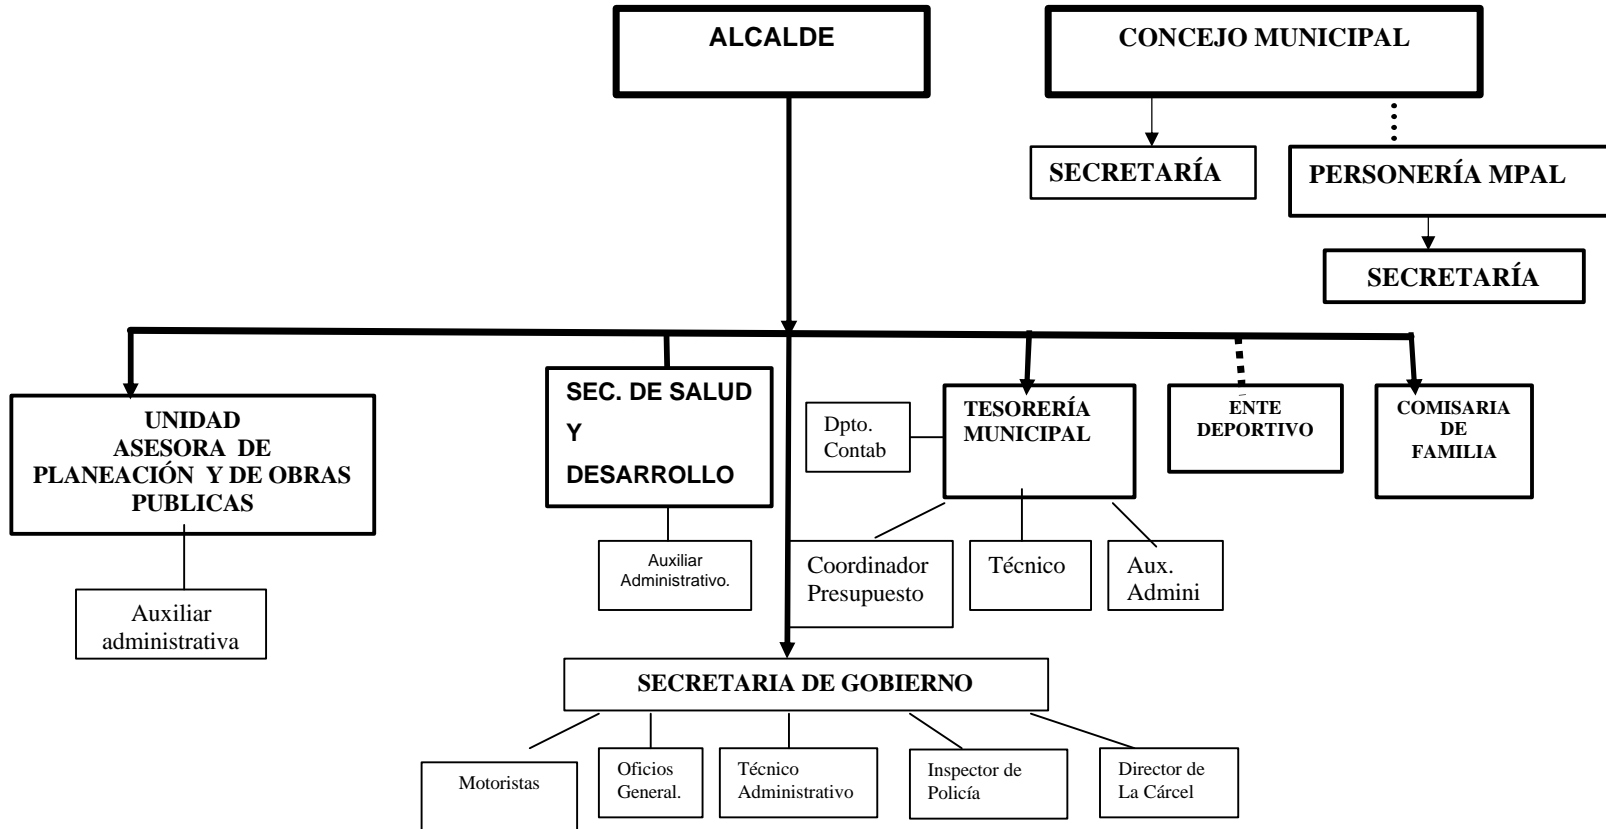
ALCALDE

CONCEJO MUNICIPAL

SECRETARÍA

PERSONERÍA MPAL

SECRETARÍA

UNIDAD ASESORA DE PLANEACIÓN Y DE OBRAS PUBLICAS

Auxiliar administrativa

SEC. DE SALUD Y DESARROLLO

Auxiliar Administrativo.

Dpto. Contab

TESORERÍA MUNICIPAL

Coordinador Presupuesto

Técnico

Aux. Admini

ENTE DEPORTIVO

COMISARIA DE FAMILIA

SECRETARIA DE GOBIERNO

Motoristas

Oficios General.

Técnico Administrativo

Inspector de Policía

Director de La Cárcel